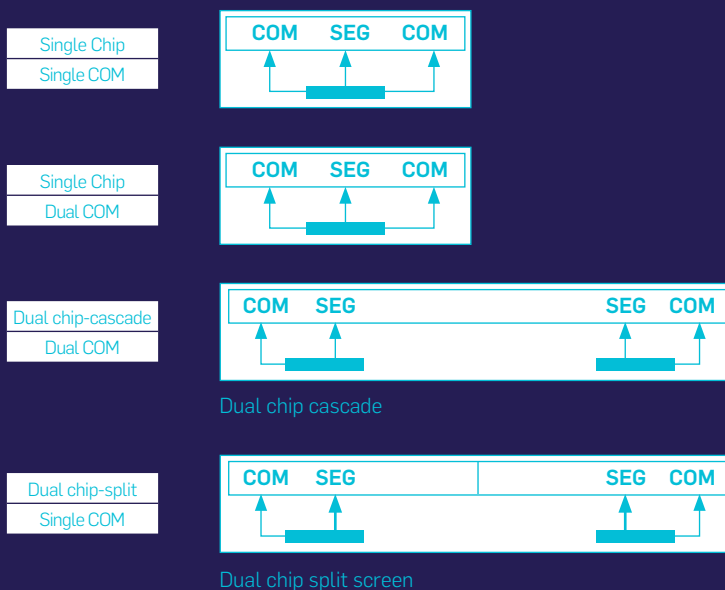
Single Chip
Single COM

COM SEG COM

Single Chip
Dual COM

COM SEG COM

Dual chip-cascade
Dual COM

COM SEG SEG COM

Dual chip cascade

Dual chip-split
Single COM

COM SEG SEG COM

Dual chip split screen